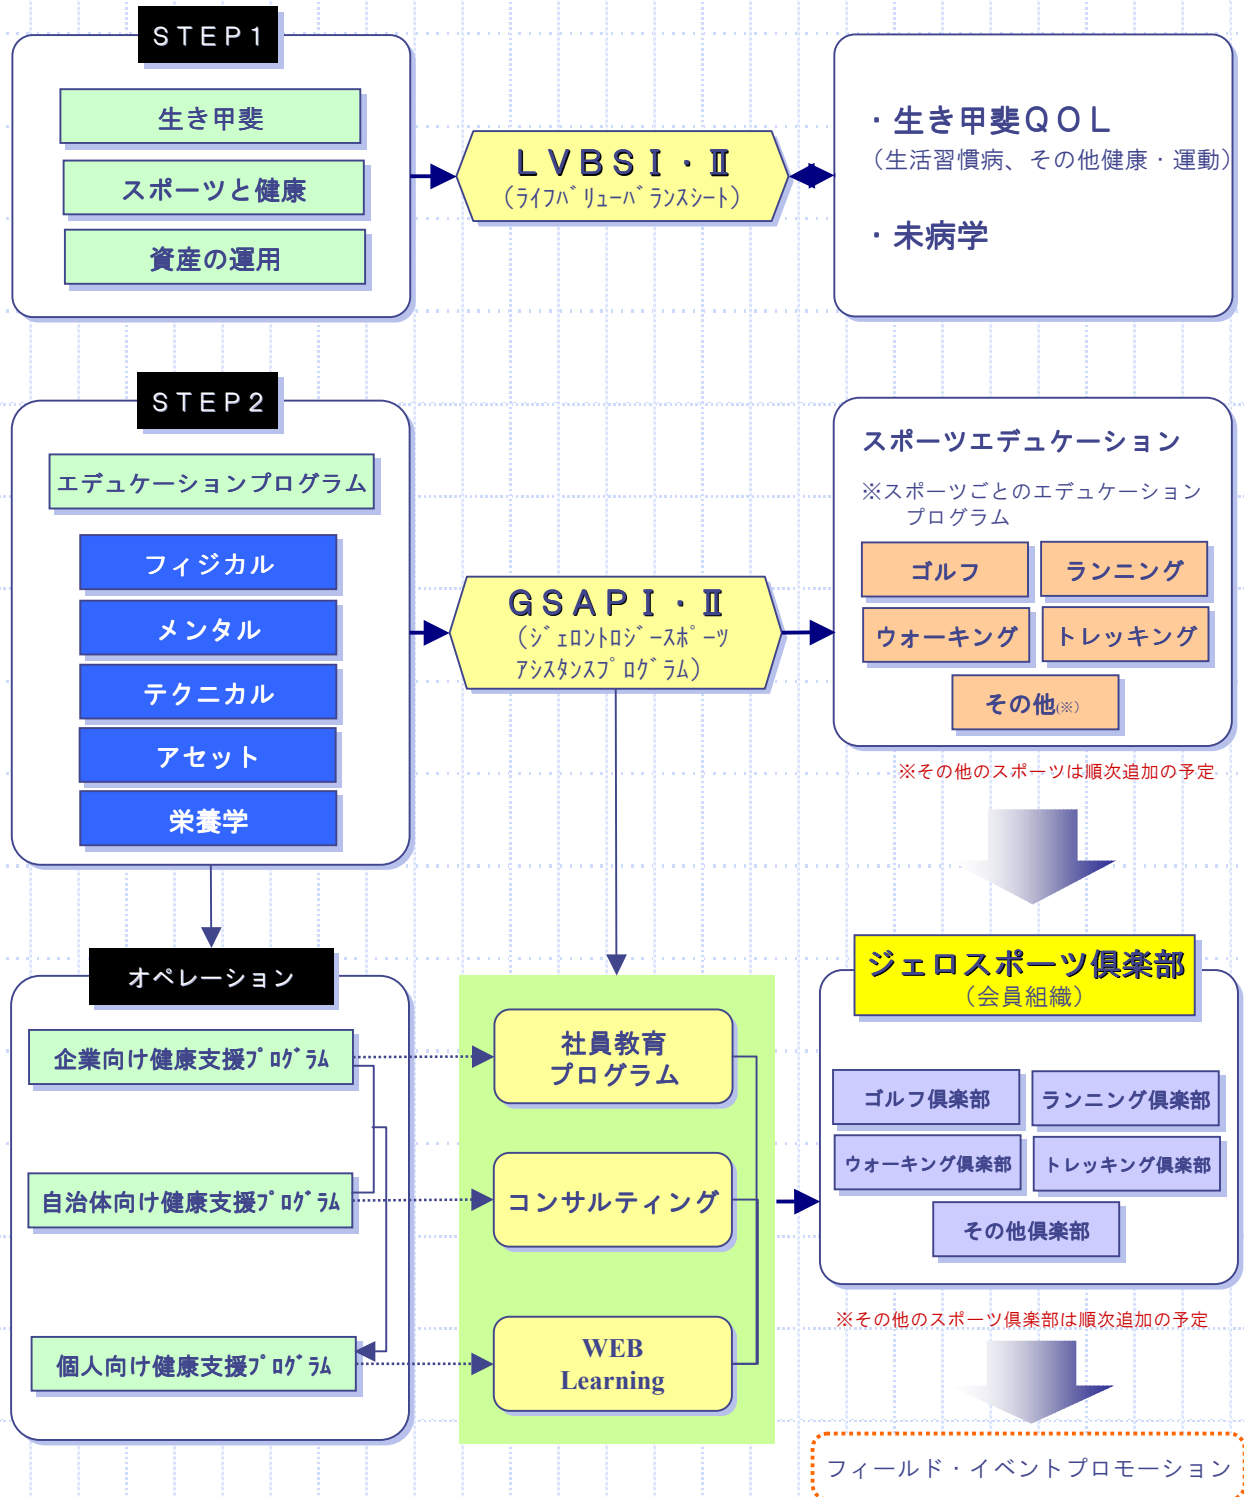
STEP1

生き甲斐

スポーツと健康

資産の運用

LVBSI・Ⅱ
（ﾗｲﾌﾊﾞﾘｭｰﾊﾞﾗﾝｽｼｰﾄ）

・生き甲斐QOL
（生活習慣病、その他健康・運動）

・未病学

STEP2

エデュケーションプログラム

フィジカル

メンタル

テクニカル

アセット

栄養学

GSAPI・Ⅱ
（ｼﾞｪﾛﾝﾄﾛｼﾞｰｽﾎﾟｰﾂ
ｱｼｽﾀﾝｽﾌﾟﾛｸﾞﾗﾑ）

スポーツエデュケーション

※スポーツごとのエデュケーション
プログラム

ゴルフ

ランニング

ウォーキング

トレッキング

その他(※)

※その他のスポーツは順次追加の予定

オペレーション

企業向け健康支援ﾌﾟﾛｸﾞﾗﾑ

自治体向け健康支援ﾌﾟﾛｸﾞﾗﾑ

個人向け健康支援ﾌﾟﾛｸﾞﾗﾑ

社員教育
プログラム

コンサルティング

WEB
Learning

ジェロスポーツ倶楽部
（会員組織）

ゴルフ倶楽部

ランニング倶楽部

ウォーキング倶楽部

トレッキング倶楽部

その他倶楽部

※その他のスポーツ倶楽部は順次追加の予定

フィールド・イベントプロモーション